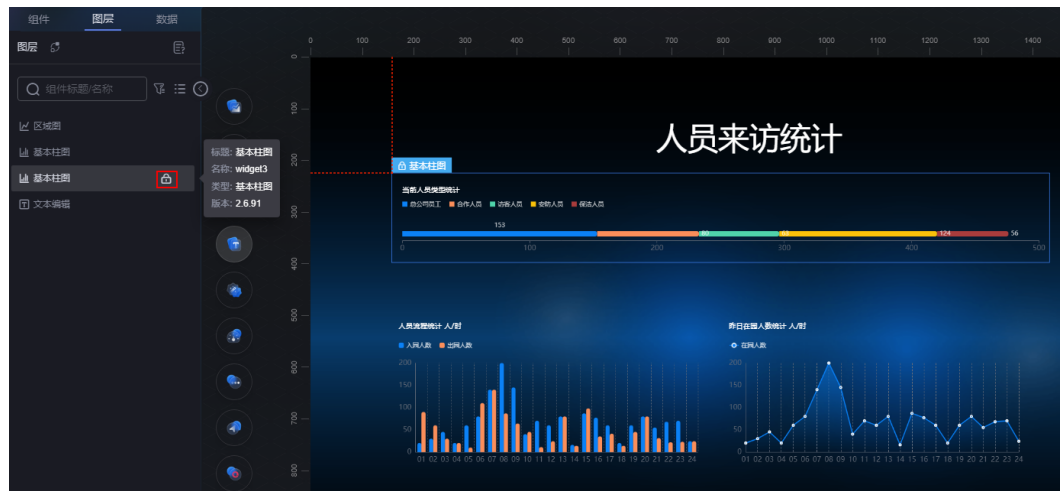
组件 图层 数据

图层

组件标题/名称

区域图
基本柱图
基本柱图
文本编辑

标题: 基本柱图
名称: widget3
类型: 基本柱图
版本: 2.6.91

0 100 200 300 400 500 600 700 800 900 1000 1100 1200 1300 1400

0 100 200 300 400 500 600 700 800

人员来访统计

基本柱图

当前人员类型统计
自公司员工 合作人员 访客人员 安防人员 保洁人员

153 80 63 124 56

0 100 200 300 400 500

人员流量统计 人/时
入园人数 出园人数
200 150 100 50 0
01 02 03 04 05 06 07 08 09 10 11 12 13 14 15 16 17 18 19 20 21 22 23 24

昨日在园人数统计 人/时
在园人数
200 150 100 50 0
01 02 03 04 05 06 07 08 09 10 11 12 13 14 15 16 17 18 19 20 21 22 23 24